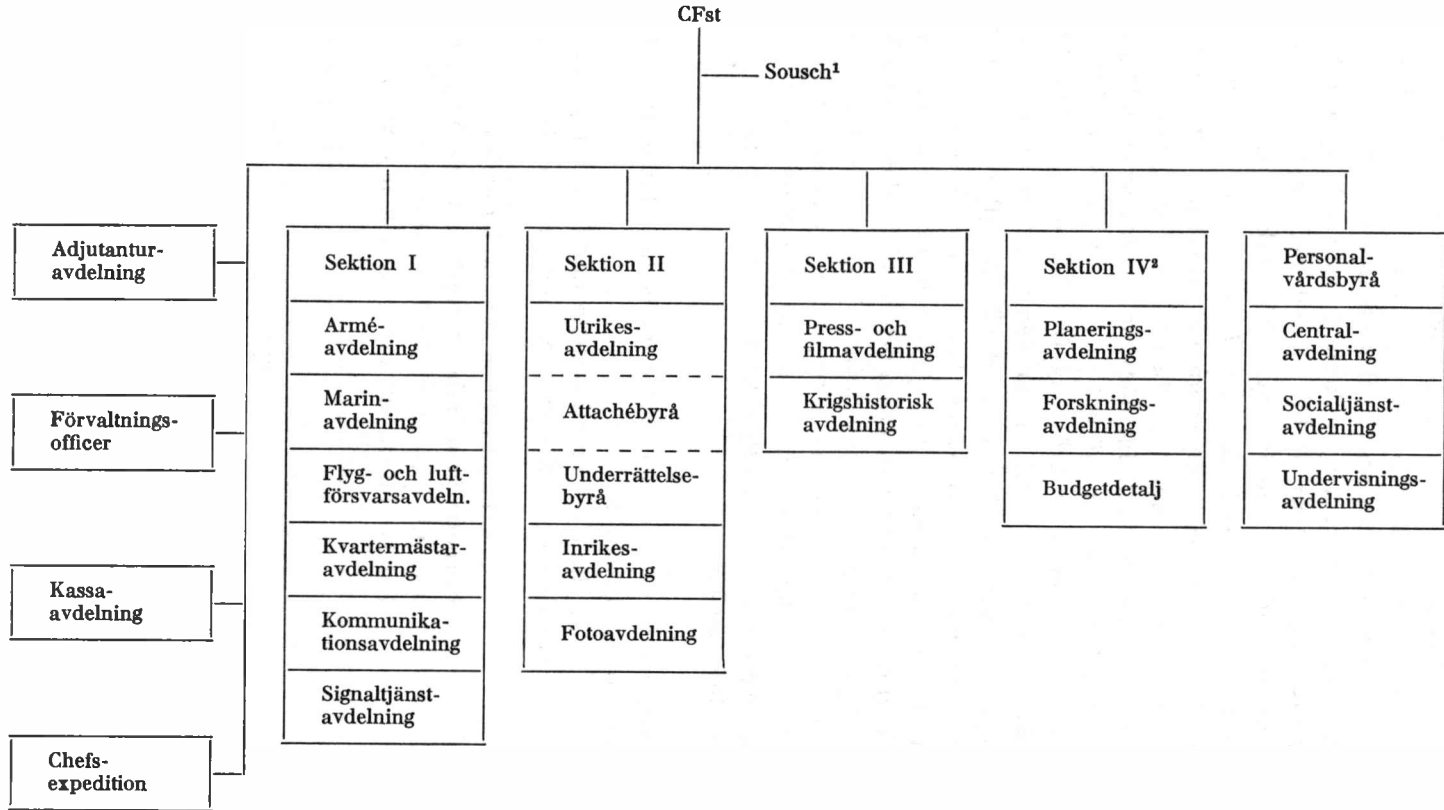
CFst

Sousch¹

Adjutanturavdelning

Förvaltningsofficer

Kassaavdelning

Chefsexpedition

Sektion I

Arméavdelning

Marinavdelning

Flyg- och luftförsvarsavdeln.

Kvartermästaravdelning

Kommunikationsavdelning

Signaltjänstavdelning

Sektion II

Utrikesavdelning

Attachébyrå

Underrättelsebyrå

Inrikesavdelning

Fotoavdelning

Sektion III

Press- och filmavdelning

Krigshistorisk avdelning

Sektion IV²

Planeringsavdelning

Forskningsavdelning

Budgetdetalj

Personalvårdsbyrå

Centralavdelning

Socialtjänstavdelning

Undervisningsavdelning